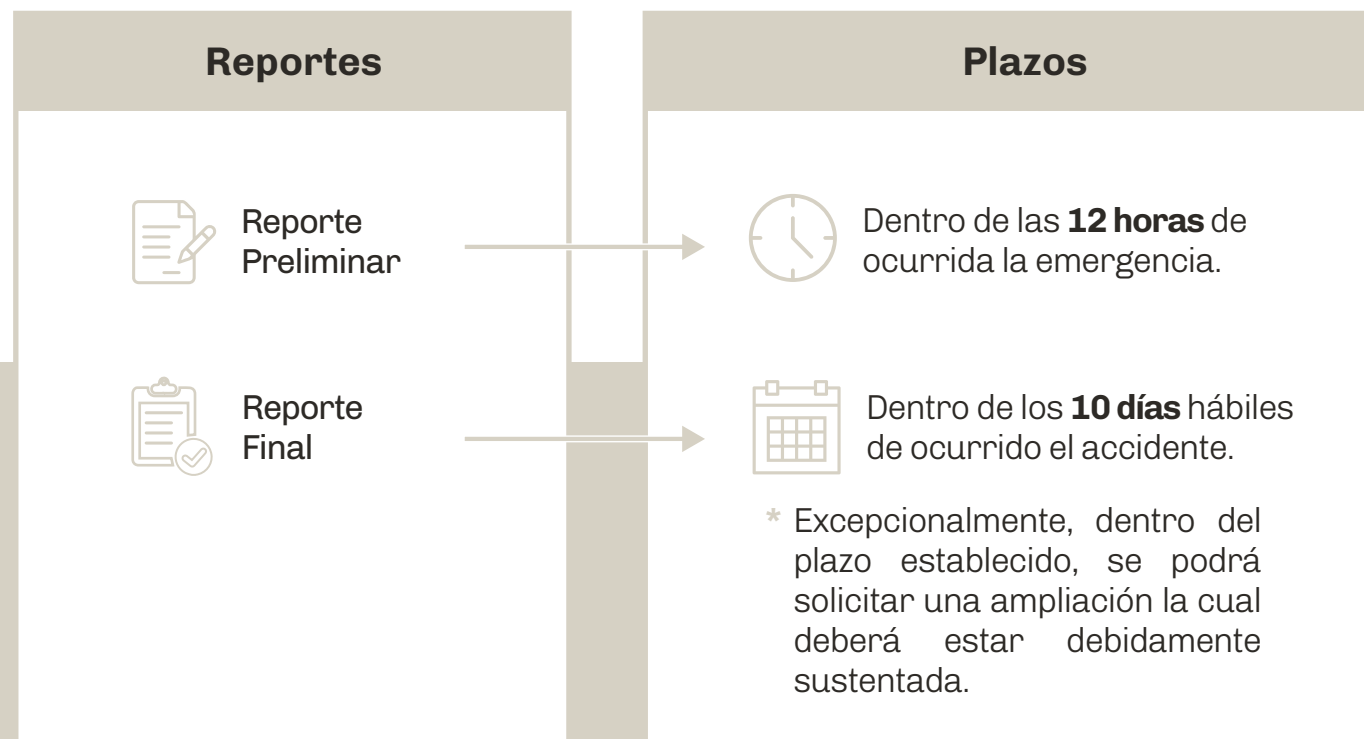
| Reportes | Plazos |
|---|---|
| Reporte Preliminar | Dentro de las **12 horas** de ocurrida la emergencia. |
| Reporte Final | Dentro de los **10 días** hábiles de ocurrido el accidente. |

\* Excepcionalmente, dentro del plazo establecido, se podrá solicitar una ampliación la cual deberá estar debidamente sustentada.